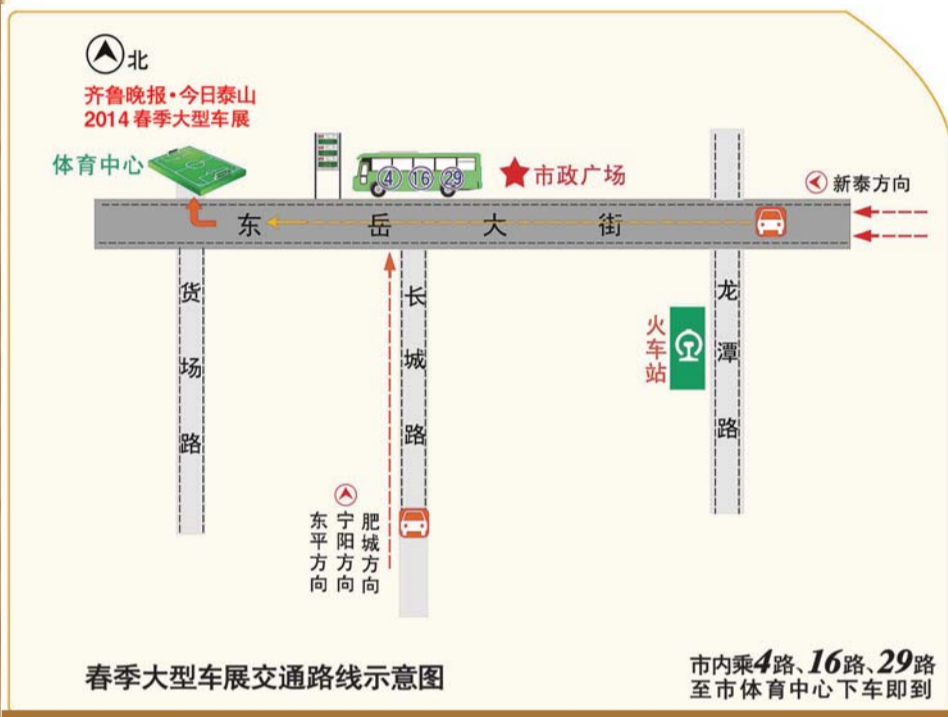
北

齐鲁晚报·今日泰山
2014春季大型车展

体育中心

4 16 29

市政广场

新泰方向

东 岳 大 街

货场路

长城路

火车站

龙潭路

东平方向 宁阳方向 肥城方向

春季大型车展交通路线示意图

市内乘4路、16路、29路
至市体育中心下车即到